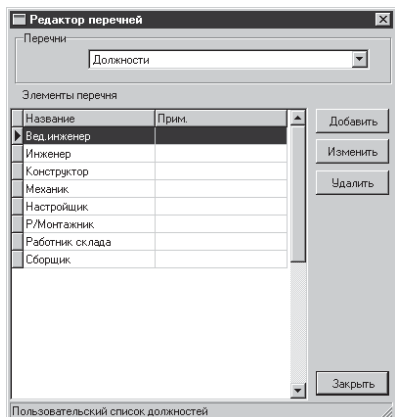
Редактор перечней

Перечни

Должности

Элементы перечня

| Название | Прим. |
|---|---|
| Вед.инженер | |
| Инженер | |
| Конструктор | |
| Механик | |
| Настройщик | |
| Р/Монтажник | |
| Работник склада | |
| Сборщик | |

Добавить

Изменить

Удалить

Закрыть

Пользовательский список должностей